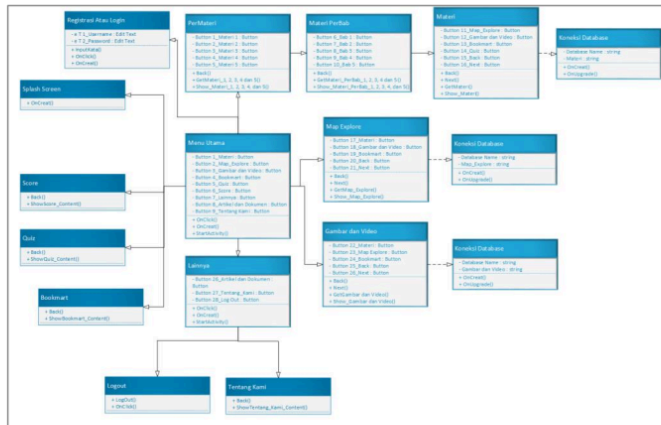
Registrasi Atau Login
- T_1_Username : Edit Text
- T_2_Password : Edit Text
+ InputData()
+ OnClick()
+ OnCreat()

PerMateri
- Button_1_Materi_1 : Button
- Button_2_Materi_2 : Button
- Button_3_Materi_3 : Button
- Button_4_Materi_4 : Button
- Button_5_Materi_5 : Button
+ Back()
+ GotMateri_1, 2, 3, 4 dan 5()
+ Show_Materi_1, 2, 3, 4, dan 5()

Materi PerBab
- Button_6_Bab_1 : Button
- Button_7_Bab_2 : Button
- Button_8_Bab_3 : Button
- Button_9_Bab_4 : Button
- Button_10_Bab_5 : Button
+ Back()
+ GotMateri_PerBab_1, 2, 3, 4 dan 5()
+ Show_Materi_PerBab_1, 2, 3, 4, dan 5()

Materi
- Button_11_Map_Explore : Button
- Button_12_Gambar dan Video : Button
- Button_13_Bookmart : Button
- Button_14_Quiz : Button
- Button_15_Back : Button
- Button_16_Next : Button
+ Back()
+ Next()
+ GotMateri()
+ Show_Materi()

Koneksi Database
- Database Name : string
- Materi : string
+ OnCreat()
+ OnUpgrade()

Splash Screen
+ OnCreat()

Menu Utama
- Button_1_Materi : Button
- Button_2_Map_Explore : Button
- Button_3_Gambar dan Video : Button
- Button_4_Bookmart : Button
- Button_5_Quiz : Button
- Button_6_Score : Button
- Button_7_Lainnya : Button
- Button_8_Artikel dan Dokumen : Button
- Button_9_Tentang Kami : Button
+ OnClick()
+ OnCreat()
+ StartActivity()

Map Explore
- Button_17_Materi : Button
- Button_18_Gambar dan Video : Button
- Button_19_Bookmart : Button
- Button_20_Back : Button
- Button_21_Next : Button
+ Back()
+ Next()
+ GotMap_Explore()
+ Show_Map_Explore()

Koneksi Database
- Database Name : string
- Map_Explore : string
+ OnCreat()
+ OnUpgrade()

Score
+ Back()
+ ShowScore_Content()

Quiz
+ Back()
+ ShowQuiz_Content()

Gambar dan Video
- Button_22_Materi : Button
- Button_23_Map Explore : Button
- Button_24_Bookmart : Button
- Button_25_Back : Button
- Button_26_Next : Button
+ Back()
+ Next()
+ GotGambar dan Video()
+ Show_Gambar dan Video()

Koneksi Database
- Database Name : string
- Gambar dan Video : string
+ OnCreat()
+ OnUpgrade()

Bookmart
+ Back()
+ ShowBookmart_Content()

Lainnya
- Button_26_Artikel dan Dokumen : Button
- Button_27_Tentang_Kami : Button
- Button_28_Log Out : Button
+ OnClick()
+ OnCreat()
+ StartActivity()

Logout
+ LogOut()
+ OnClick()

Tentang Kami
+ Back()
+ ShowTentang_Kami_Content()